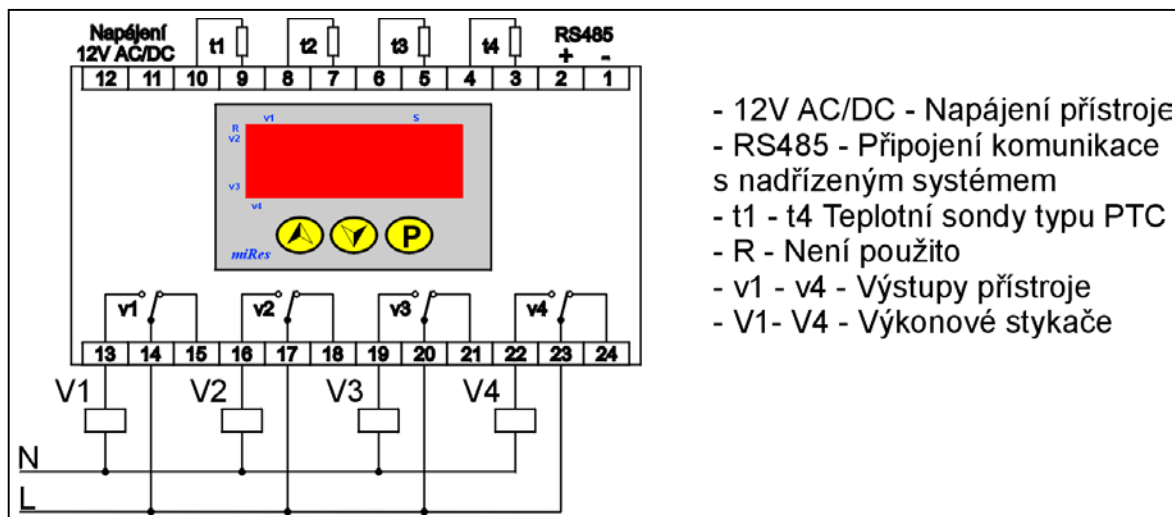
Napájení
12V AC/DC

t1

t2

t3

t4

RS485
+ -

| 12 | 11 | 10 | 9 | 8 | 7 | 6 | 5 | 4 | 3 | 2 | 1 |
|---|---|---|---|---|---|---|---|---|---|---|---|

R
v1
v2
v3
v4
S

miRes

P

v1

v2

v3

v4

| 13 | 14 | 15 | 16 | 17 | 18 | 19 | 20 | 21 | 22 | 23 | 24 |
|---|---|---|---|---|---|---|---|---|---|---|---|

V1

V2

V3

V4

N

L

- 12V AC/DC - Napájení přístroje
- RS485 - Připojení komunikace s nadřízeným systémem
- t1 - t4 Teplotní sondy typu PTC
- R - Není použito
- v1 - v4 - Výstupy přístroje
- V1- V4 - Výkonové stykače